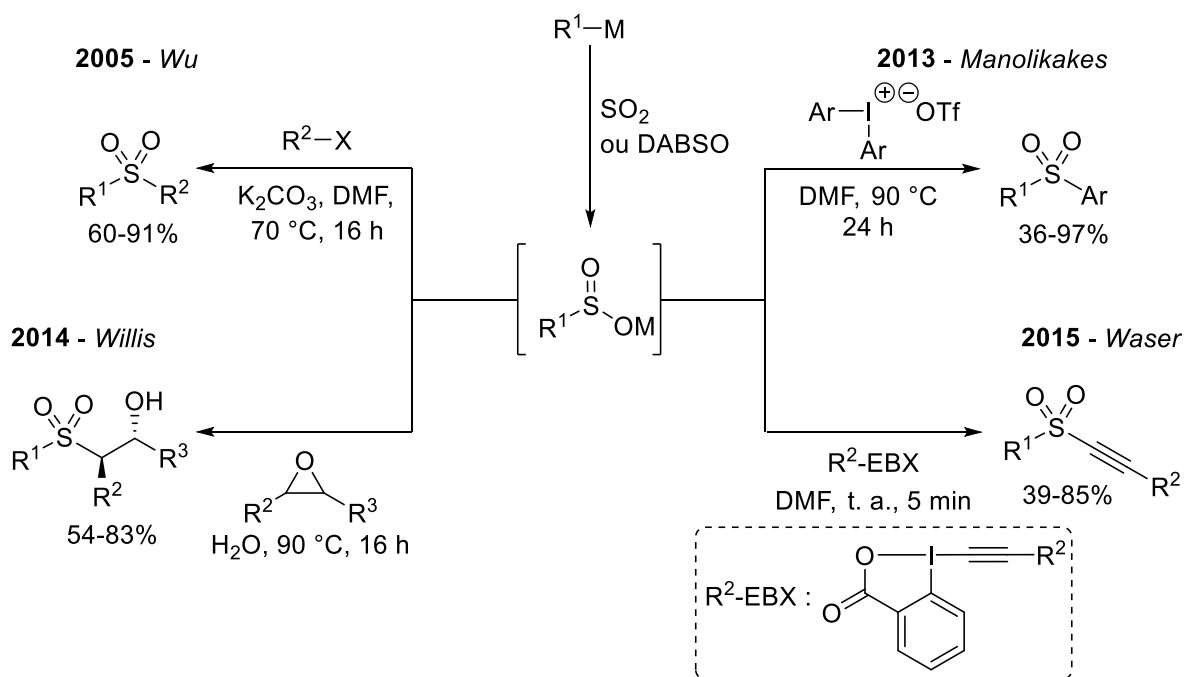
$R^1-M$

$SO_2$
ou DABSO

2005 - *Wu*

$R^2-X$

$K_2CO_3$, DMF, 70 °C, 16 h

O O
$R^1$ S $R^2$
60-91%

2013 - *Manolikakes*

Ar—I $^{\oplus}$ $^{\ominus}$OTf
Ar

DMF, 90 °C
24 h

O O
$R^1$ S Ar
36-97%

O
$R^1$ S OM

2014 - *Willis*

O O OH
$R^1$ S $R^3$
$R^2$
54-83%

O
$R^2$ $R^3$
$H_2O$, 90 °C, 16 h

2015 - *Waser*

$R^2$-EBX
DMF, t. a., 5 min

O O
$R^1$ S $R^2$
39-85%

$R^2$-EBX : O I $R^2$
O